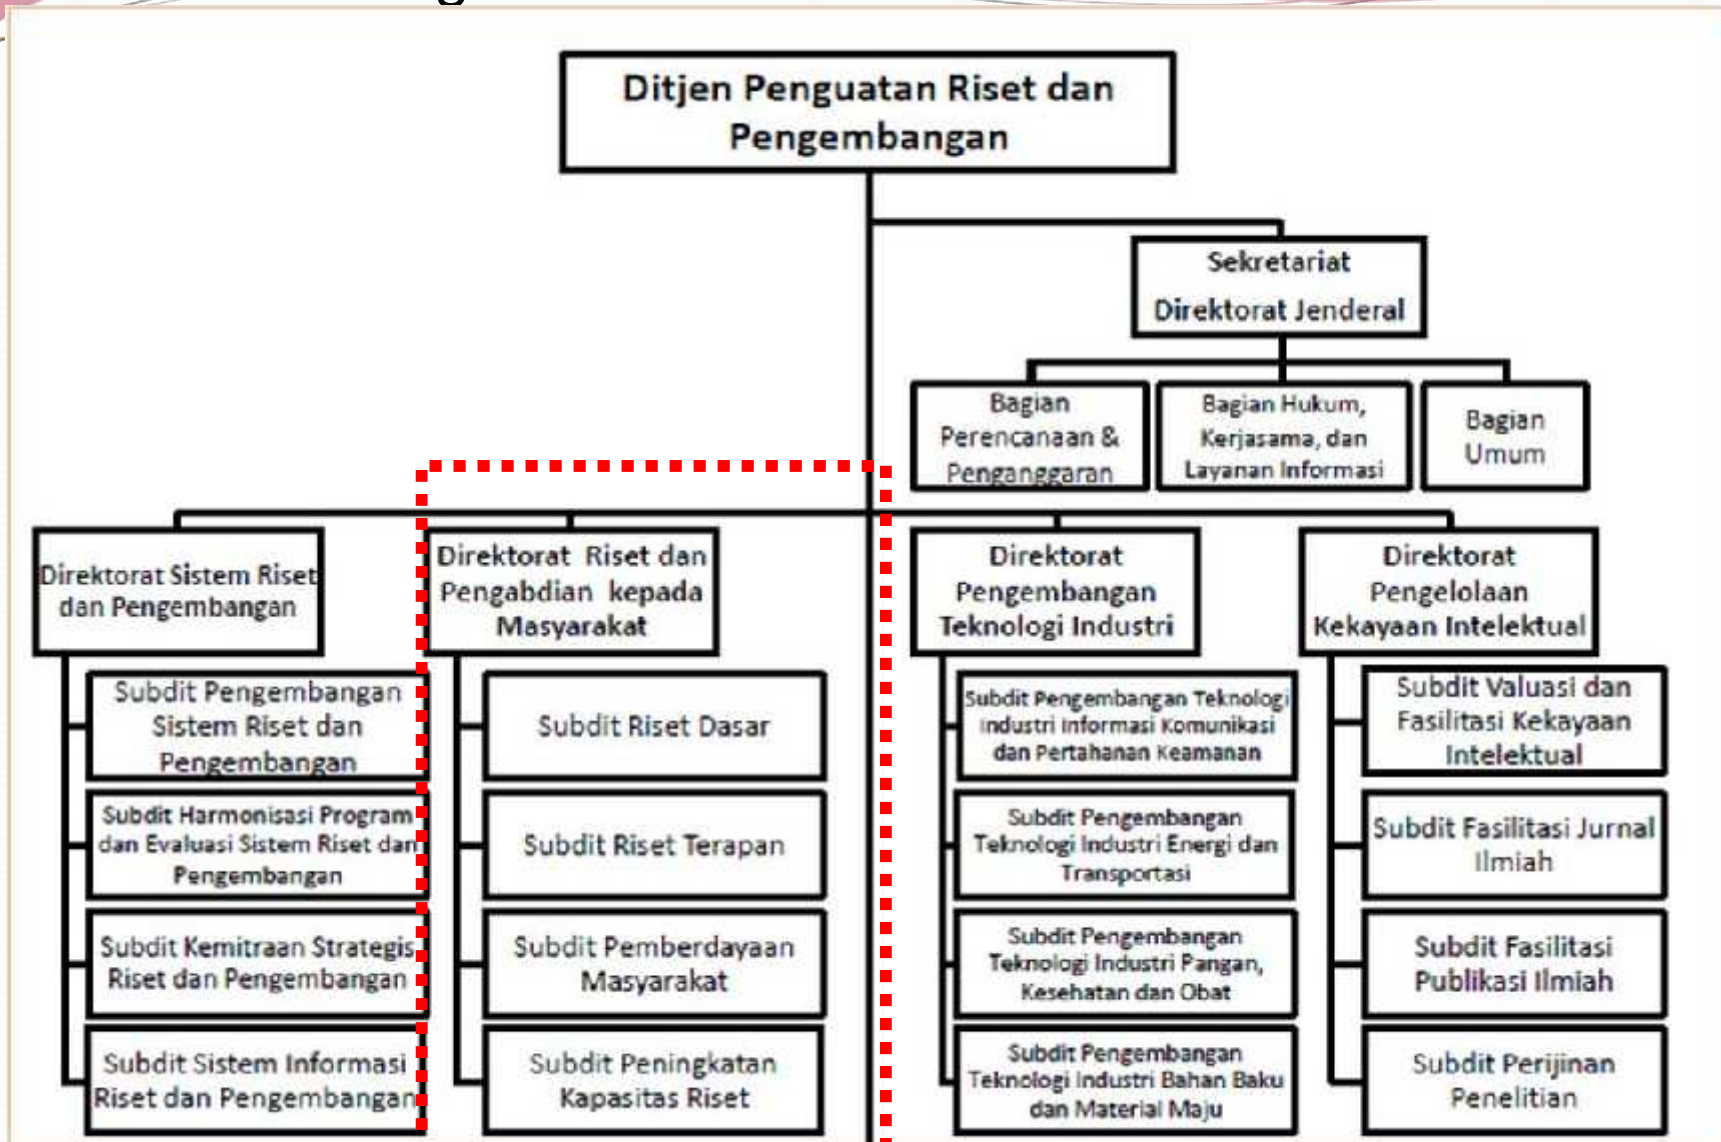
Ditjen Penguatan Riset dan Pengembangan

Sekretariat Direktorat Jenderal

Bagian Perencanaan & Penganggaran

Bagian Hukum, Kerjasama, dan Layanan Informasi

Bagian Umum

Direktorat Sistem Riset dan Pengembangan

Subdit Pengembangan Sistem Riset dan Pengembangan

Subdit Harmonisasi Program dan Evaluasi Sistem Riset dan Pengembangan

Subdit Kemitraan Strategis Riset dan Pengembangan

Subdit Sistem Informasi Riset dan Pengembangan

Direktorat Riset dan Pengabdian kepada Masyarakat

Subdit Riset Dasar

Subdit Riset Terapan

Subdit Pemberdayaan Masyarakat

Subdit Peningkatan Kapasitas Riset

Direktorat Pengembangan Teknologi Industri

Subdit Pengembangan Teknologi Industri Informasi Komunikasi dan Pertahanan Keamanan

Subdit Pengembangan Teknologi Industri Energi dan Transportasi

Subdit Pengembangan Teknologi Industri Pangan, Kesehatan dan Obat

Subdit Pengembangan Teknologi Industri Bahan Baku dan Material Maju

Direktorat Pengelolaan Kekayaan Intelektual

Subdit Valuasi dan Fasilitasi Kekayaan Intelektual

Subdit Fasilitasi Jurnal Ilmiah

Subdit Fasilitasi Publikasi Ilmiah

Subdit Perijinan Penelitian